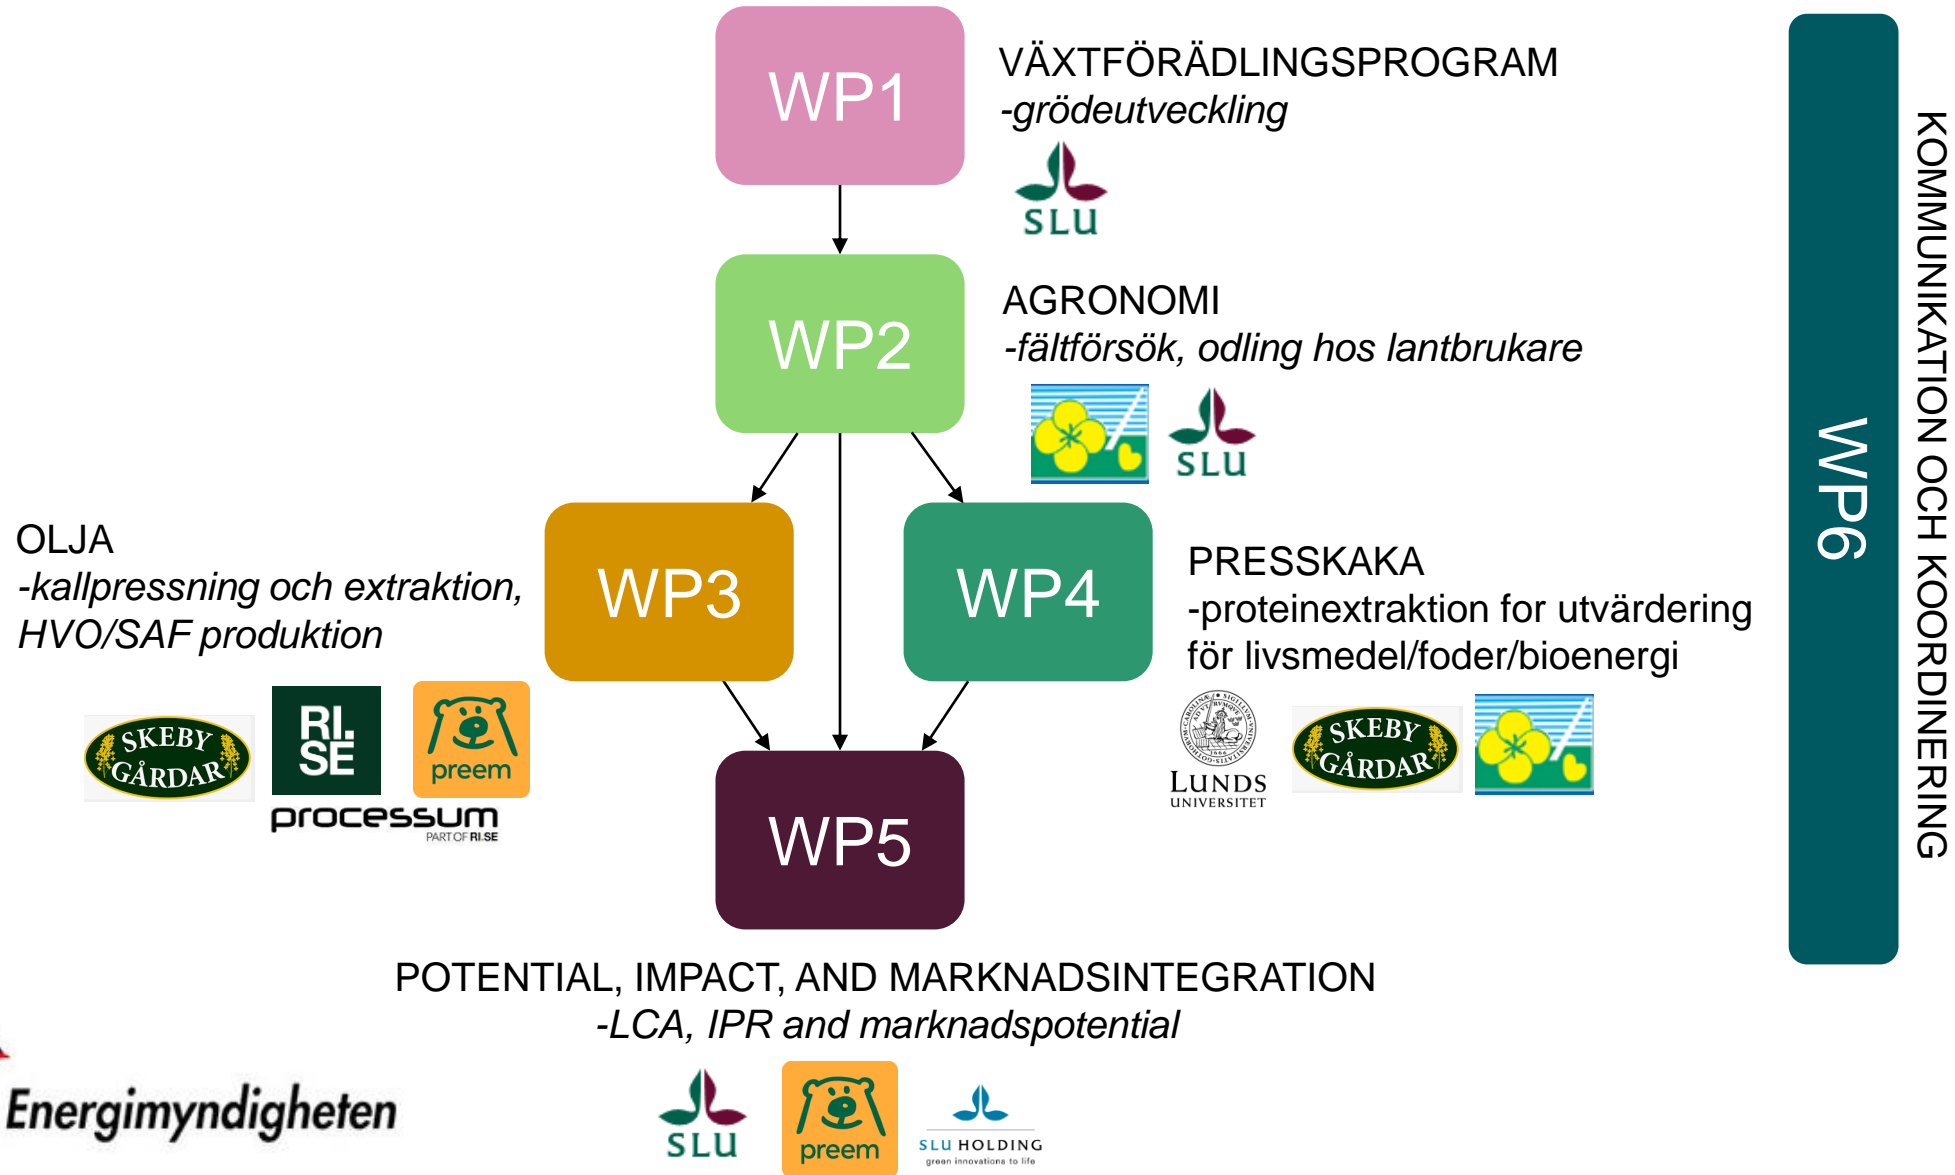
WP1

VÄXTFÖRÄDLINGSPROGRAM
*-grödeutveckling*

SLU

WP2

AGRONOMI
*-fältförsök, odling hos lantbrukare*

SLU

OLJA
*-kallpressning och extraktion, HVO/SAF produktion*

WP3

WP4

PRESSKAKA
-proteinextraktion for utvärdering för livsmedel/foder/bioenergi

SKEBY GÅRDAR

RI. SE

preem

processum
PART OF RI.SE

LUNDS UNIVERSITET

SKEBY GÅRDAR

WP5

WP6

KOMMUNIKATION OCH KOORDINERING

POTENTIAL, IMPACT, AND MARKNADSINTEGRATION
*-LCA, IPR and marknadspotential*

Energimyndigheten

SLU

preem

SLU HOLDING
green innovations to life